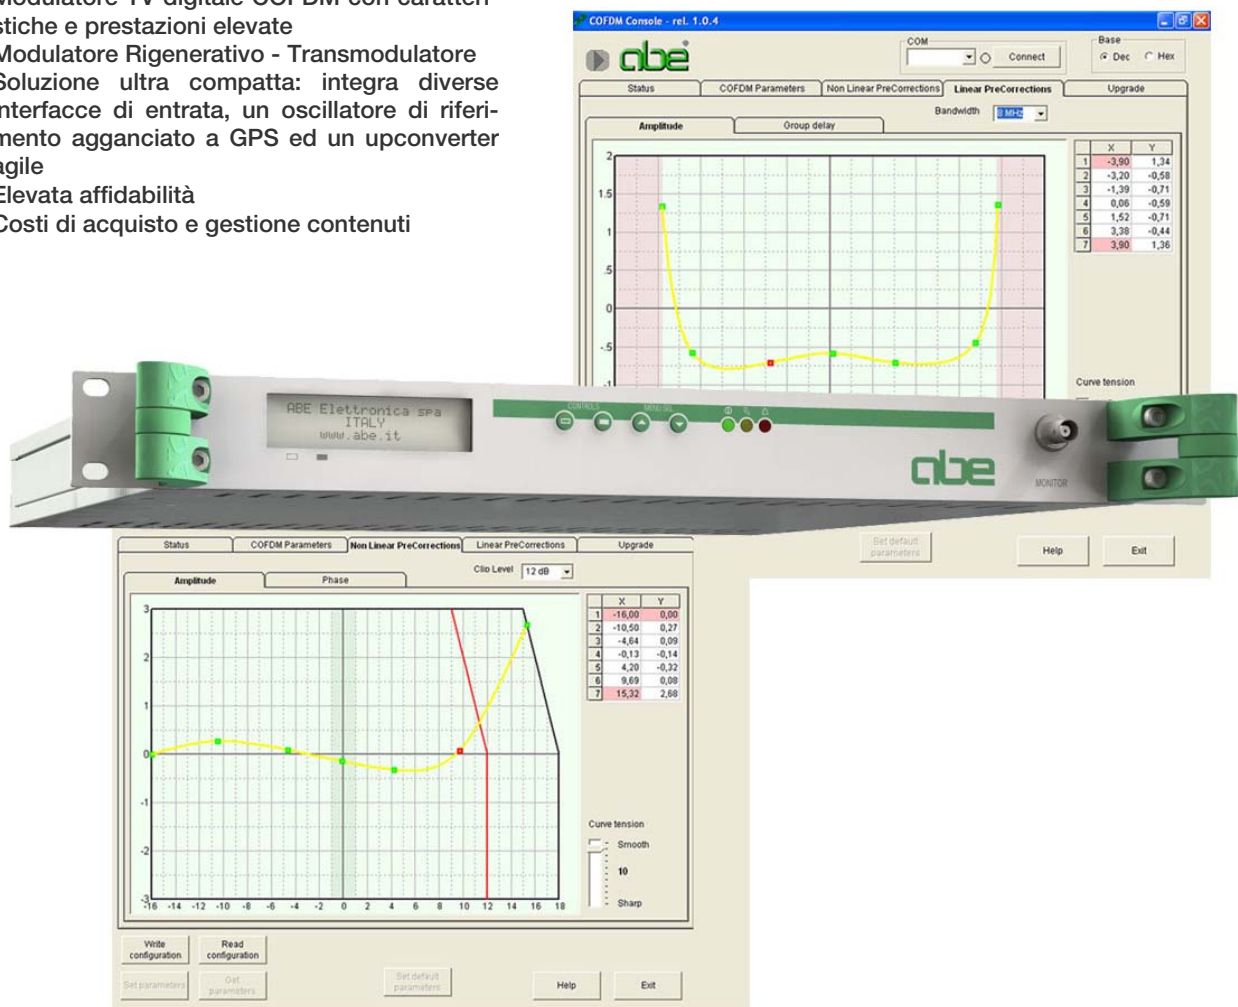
Modulatore TV digitale COFDM con caratteri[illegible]stiche e prestazioni elevate
Modulatore Rigenerativo - Transmodulatore
Soluzione ultra compatta: integra diverse interfacce di entrata, un oscillatore di riferimento agganciato a GPS ed un upconverter agile
Elevata affidabilità
Costi di acquisto e gestione contenuti

COFDM Console - rel. 1.0.4
abe
COM
Connect
Base
Dec
Hex
Status
COFDM Parameters
Non Linear PreCorrections
Linear PreCorrections
Upgrade
Bandwidth
8 MHz
Amplitude
Group delay
2
1.5
1
.5
0
-.5
-1

| | X | Y |
|---|---|---|
| 1 | -3,90 | 1,34 |
| 2 | -3,20 | -0,58 |
| 3 | -1,39 | -0,71 |
| 4 | 0,06 | -0,59 |
| 5 | 1,52 | -0,71 |
| 6 | 3,38 | -0,44 |
| 7 | 3,90 | 1,36 |

Curve tension

ABE Elettronica SpA
ITALY
www.abe.it
CONTROLS
MENU SEL
abe
MONITOR

Set default parameters
Help
Exit

Status
COFDM Parameters
Non Linear PreCorrections
Linear PreCorrections
Upgrade
Clip Level
12 dB
Amplitude
Phase
3
2
1
0
-1
-2
-3
-16 -14 -12 -10 -8 -6 -4 -2 0 2 4 6 8 10 12 14 16 18

| | X | Y |
|---|---|---|
| 1 | -16,00 | 0,00 |
| 2 | -10,50 | 0,27 |
| 3 | -4,64 | 0,09 |
| 4 | -0,13 | -0,14 |
| 5 | 4,20 | -0,32 |
| 6 | 9,69 | 0,08 |
| 7 | 15,32 | 2,68 |

Curve tension
Smooth
10
Sharp
Write configuration
Read configuration
Set parameters
Get parameters
Set default parameters
Help
Exit